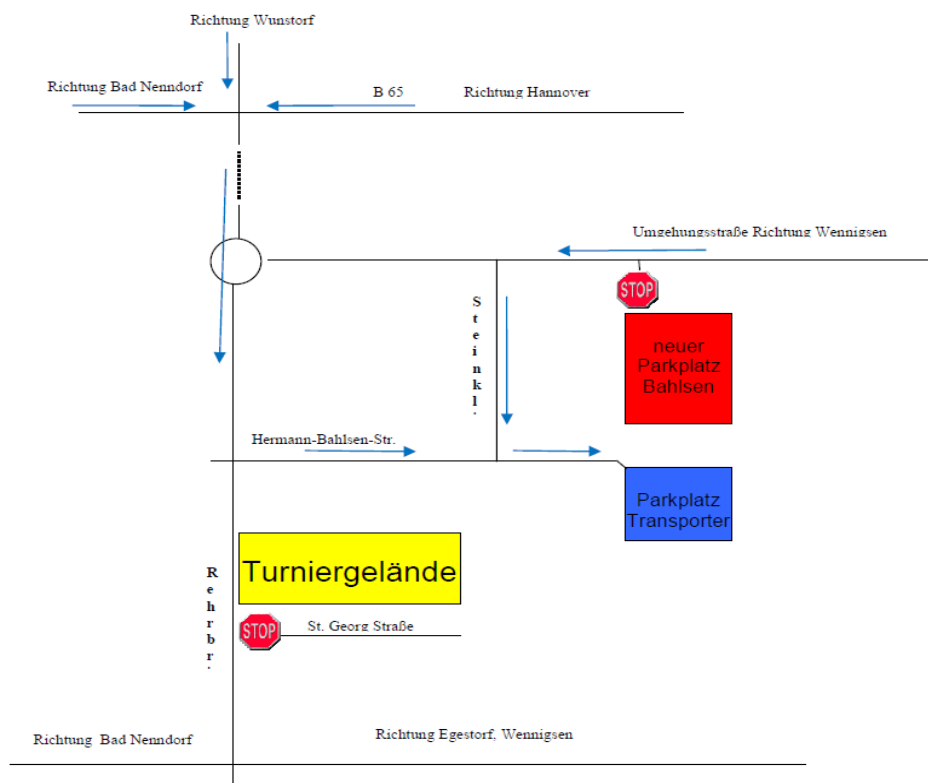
Richtung Wunstorf

Richtung Bad Nenndorf

B 65

Richtung Hannover

Umgehungsstraße Richtung Wennigsen

STOP

Steinkl.

neuer Parkplatz Bahlsen

Hermann-Bahlsen-Str.

Parkplatz Transporter

Turniergelände

Rehrbr.

STOP

St. Georg Straße

Richtung Bad Nenndorf

Richtung Egestorf, Wennigsen